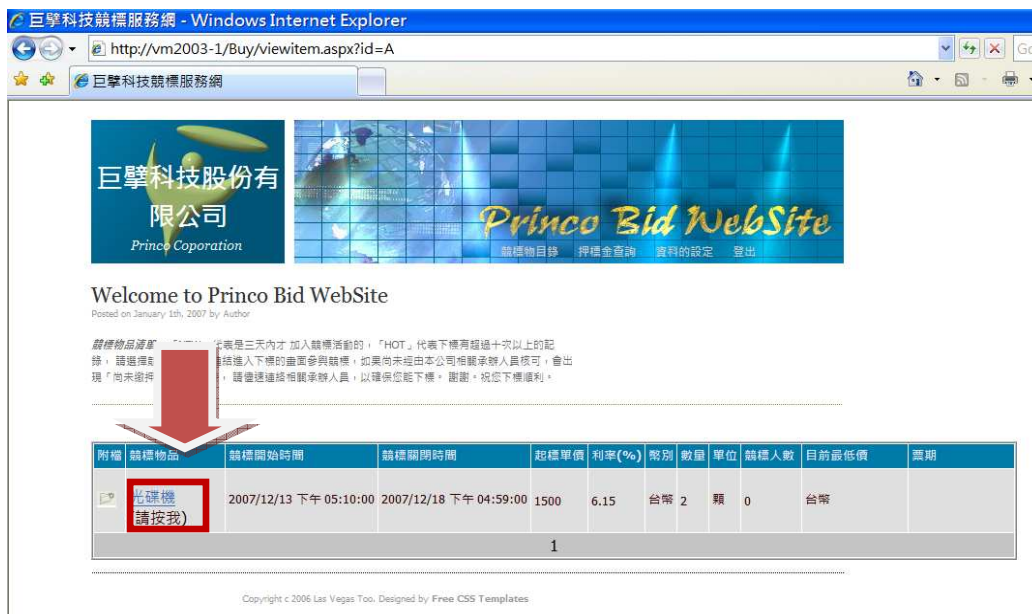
巨擘科技競標服務網 - Windows Internet Explorer

http://vm2003-1/Buy/viewitem.aspx?id=A

巨擘科技競標服務網

巨擘科技股份有限公司

Princo Coporation

Princo Bid WebSite

競標物目錄　押標金查詢　資料的設定　登出

Welcome to Princo Bid WebSite

Posted on January 1th, 2007 by Author

競標物品讀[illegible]代表是三天內才 加入競標活動的，「HOT」代表下標有超過十次以上的記錄，請選擇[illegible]結進入下標的畫面參與競標，如果尚未經由本公司相關承辦人員核可，會出現「尚未繳押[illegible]，請儘速連絡相關承辦人員，以確保您能下標。 謝謝。祝您下標順利。

| 附檔 | 競標物品 | 競標開始時間 | 競標關閉時間 | 起標單價 | 利率(%) | 幣別 | 數量 | 單位 | 競標人數 | 目前最低價 | 票期 |
|---|---|---|---|---|---|---|---|---|---|---|---|
| | 光碟機 請按我) | 2007/12/13 下午 05:10:00 | 2007/12/18 下午 04:59:00 | 1500 | 6.15 | 台幣 | 2 | 顆 | 0 | 台幣 | |

1

Copyright c 2006 Las Vegas Too. Designed by Free CSS Templates